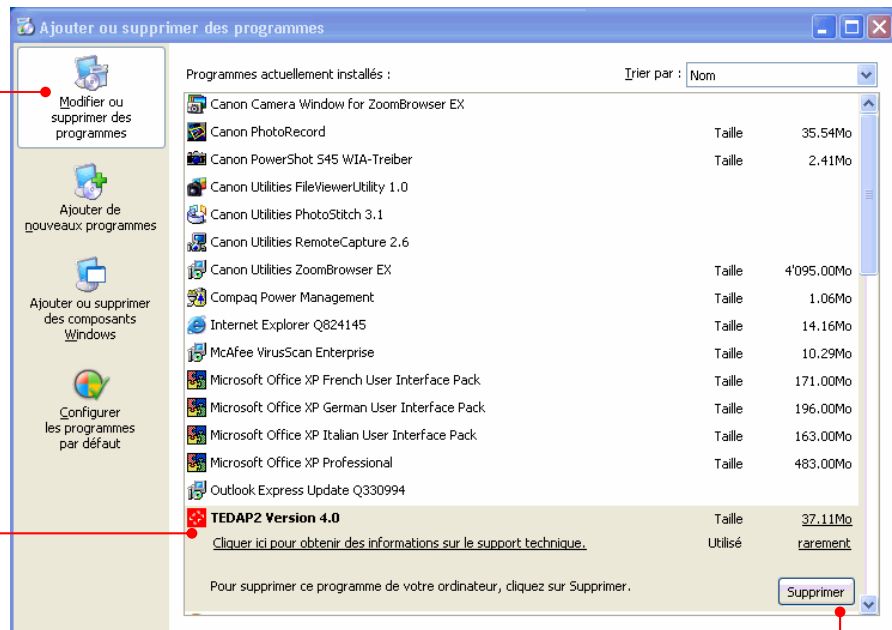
Ajouter ou supprimer des programmes

Modifier ou supprimer des programmes

Ajouter de nouveaux programmes

Ajouter ou supprimer des composants Windows

Configurer les programmes par défaut

Programmes actuellement installés :

Trier par : Nom

| | | |
|---|---|---|
| Canon Camera Window for ZoomBrowser EX | | |
| Canon PhotoRecord | Taille | 35.54Mo |
| Canon PowerShot S45 WIA-Treiber | Taille | 2.41Mo |
| Canon Utilities FileViewerUtility 1.0 | | |
| Canon Utilities PhotoStitch 3.1 | | |
| Canon Utilities RemoteCapture 2.6 | | |
| Canon Utilities ZoomBrowser EX | Taille | 4'095.00Mo |
| Compaq Power Management | Taille | 1.06Mo |
| Internet Explorer Q824145 | Taille | 14.16Mo |
| McAfee VirusScan Enterprise | Taille | 10.29Mo |
| Microsoft Office XP French User Interface Pack | Taille | 171.00Mo |
| Microsoft Office XP German User Interface Pack | Taille | 196.00Mo |
| Microsoft Office XP Italian User Interface Pack | Taille | 163.00Mo |
| Microsoft Office XP Professional | Taille | 483.00Mo |
| Outlook Express Update Q330994 | | |
| TEDAP2 Version 4.0 | Taille | 37.11Mo |
| Cliquer ici pour obtenir des informations sur le support technique. | Utilisé | rarement |

Pour supprimer ce programme de votre ordinateur, cliquez sur Supprimer.

Supprimer